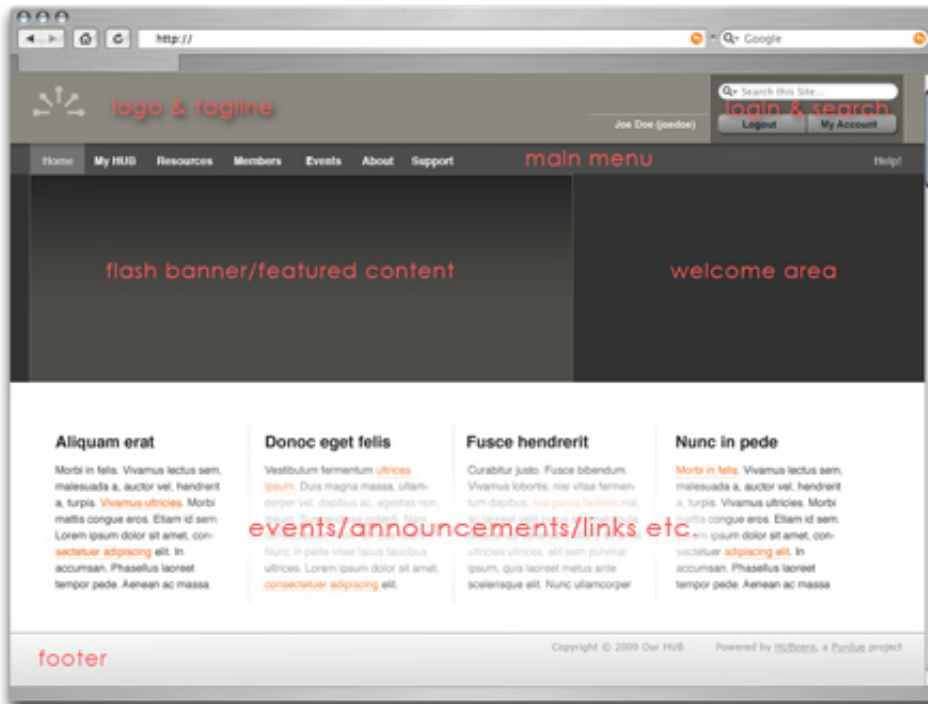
http://

Google

Search this Site...

logo & tagline

login & search

Joe Doe (joedoe)

Logout

My Account

Home My HUB Resources Members Events About Support

main menu

Help!

flash banner/featured content

welcome area

Aliquam erat

Morbi in felis. Vivamus lectus sem, malesuada a, auctor vel, hendrerit a, turpis. Vivamus ultricies. Morbi mattis congue eros. Etiam id sem. Lorem ipsum dolor sit amet, consectetuer adipiscing elit. In accumsan. Phasellus laoreet tempor pede. Aenean ac massa

Donoc eget felis

Vestibulum fermentum ultrices ipsum. Duis magna massa, ullamcorper vel, dapibus ac, egestas non, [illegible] Nunc in pede vitae lacus faucibus ultrices. Lorem ipsum dolor sit amet, consectetuer adipiscing elit.

Fusce hendrerit

Curabitur justo. Fusce bibendum. Vivamus lobortis, nisi vitae fermentum dapibus, nisl purus facilisis nisi, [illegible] ultricies ultrices, elit sem pulvinar ipsum, quis laoreet metus ante scelerisque elit. Nunc ullamcorper

Nunc in pede

Morbi in felis. Vivamus lectus sem, malesuada a, auctor vel, hendrerit a, turpis. Vivamus ultricies. Morbi mattis congue eros. Etiam id sem. Lorem ipsum dolor sit amet, consectetuer adipiscing elit. In accumsan. Phasellus laoreet tempor pede. Aenean ac massa

events/announcements/links etc.

footer

Copyright © 2009 Our HUB

Powered by HUBzero, a Purdue project